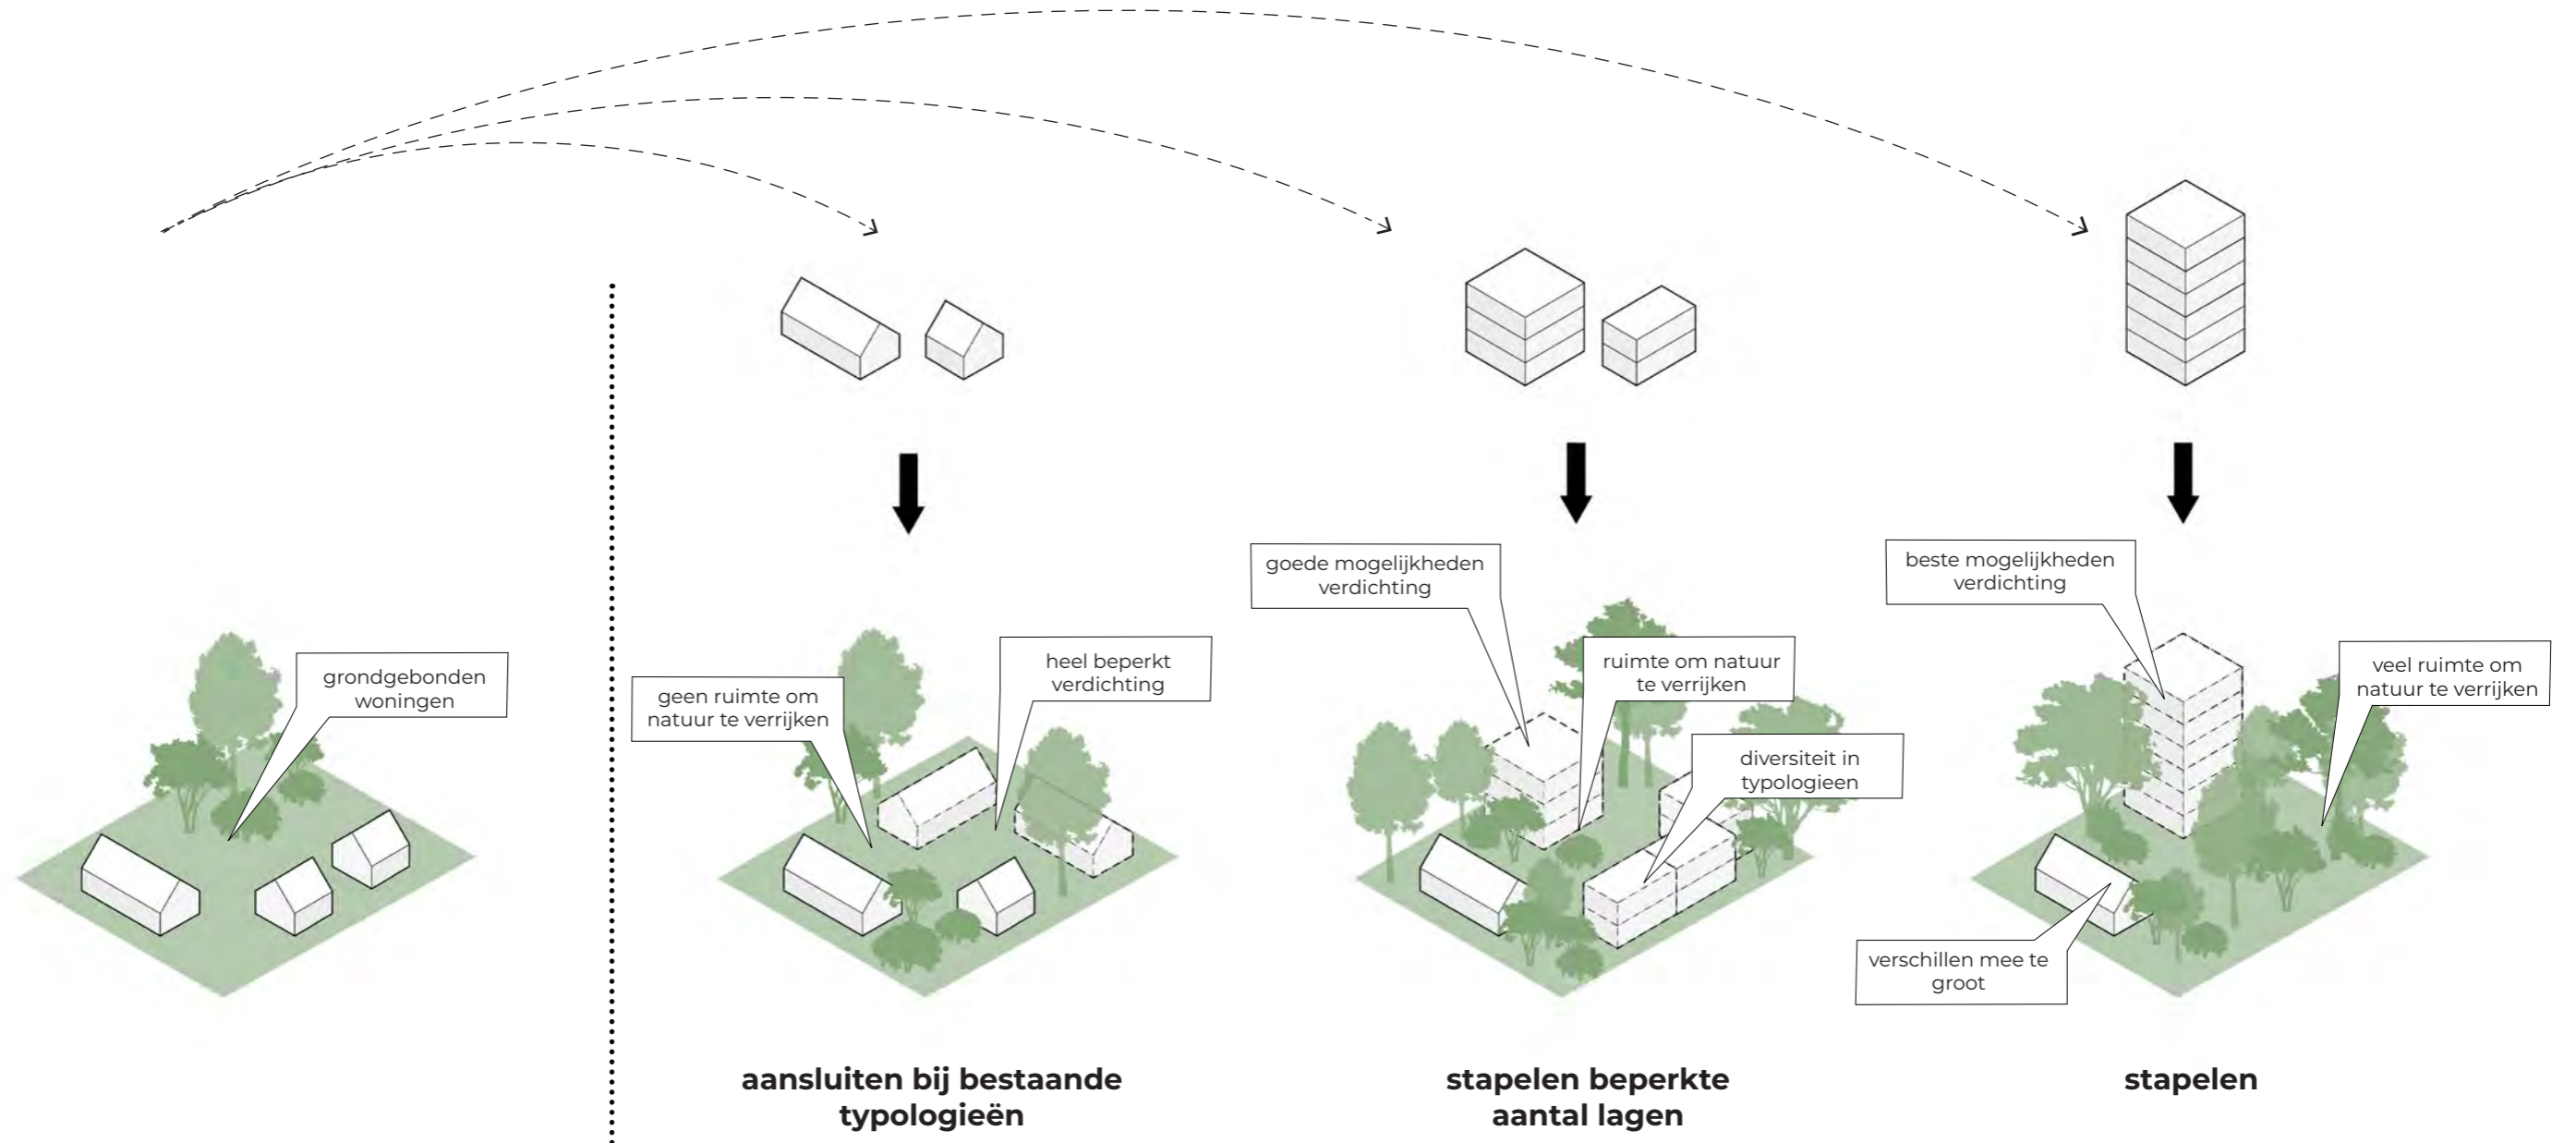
grondgebonden woningen

geen ruimte om natuur te verrijken

heel beperkt verdichting

aansluiten bij bestaande typologieën

goede mogelijkheden verdichting

ruimte om natuur te verrijken

diversiteit in typologieen

stapelen beperkte aantal lagen

beste mogelijkheden verdichting

veel ruimte om natuur te verrijken

verschillen mee te groot

stapelen